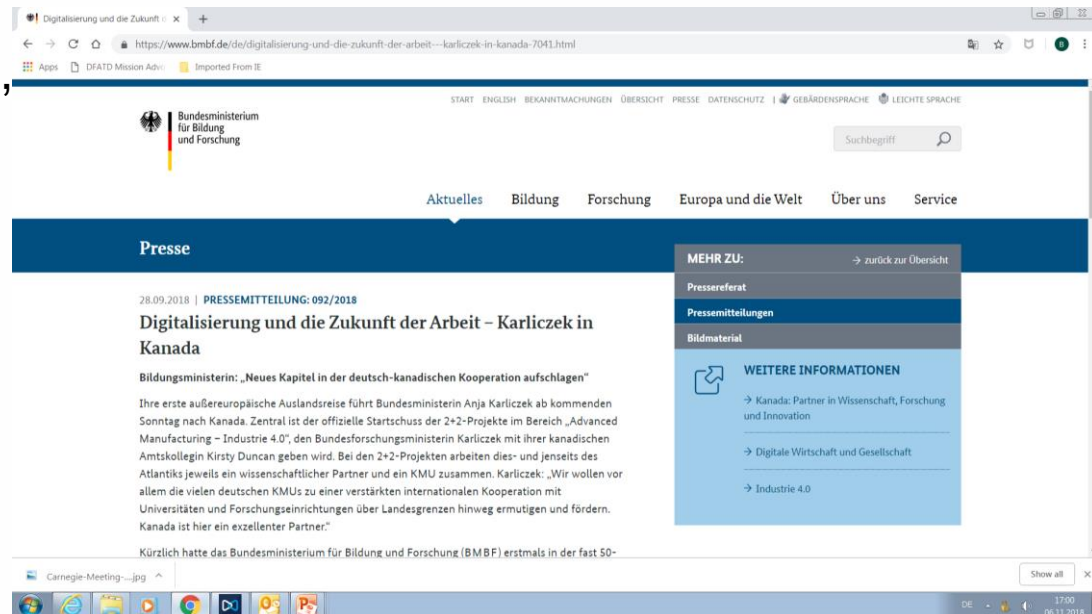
Digitalisierung und die Zukunft d ×

https://www.bmbf.de/de/digitalisierung-und-die-zukunft-der-arbeit---karliczek-in-kanada-7041.html

Apps DFATD Mission Advi Imported From IE

START ENGLISH BEKANNTMACHUNGEN ÜBERSICHT PRESSE DATENSCHUTZ | GEBÄRDENSPRACHE LEICHTE SPRACHE

Bundesministerium für Bildung und Forschung

Suchbegriff

Aktuelles Bildung Forschung Europa und die Welt Über uns Service

Presse

28.09.2018 | PRESSEMITTEILUNG: 092/2018

Digitalisierung und die Zukunft der Arbeit – Karliczek in Kanada

Bildungsministerin: „Neues Kapitel in der deutsch-kanadischen Kooperation aufschlagen“

Ihre erste außereuropäische Auslandsreise führt Bundesministerin Anja Karliczek ab kommenden Sonntag nach Kanada. Zentral ist der offizielle Startschuss der 2+2-Projekte im Bereich „Advanced Manufacturing – Industrie 4.0“, den Bundesforschungsministerin Karliczek mit ihrer kanadischen Amtskollegin Kirsty Duncan geben wird. Bei den 2+2-Projekten arbeiten dies- und jenseits des Atlantiks jeweils ein wissenschaftlicher Partner und ein KMU zusammen. Karliczek: „Wir wollen vor allem die vielen deutschen KMUs zu einer verstärkten internationalen Kooperation mit Universitäten und Forschungseinrichtungen über Landesgrenzen hinweg ermutigen und fördern. Kanada ist hier ein exzellenter Partner.“

Kürzlich hatte das Bundesministerium für Bildung und Forschung (BMBF) erstmals in der fast 50-

MEHR ZU: → zurück zur Übersicht

Pressereferat

Pressemitteilungen

Bildmaterial

WEITERE INFORMATIONEN

→ Kanada: Partner in Wissenschaft, Forschung und Innovation

→ Digitale Wirtschaft und Gesellschaft

→ Industrie 4.0

Carnegie-Meeting-....jpg ^

Show all ×

DE 17:00 06.11.2018